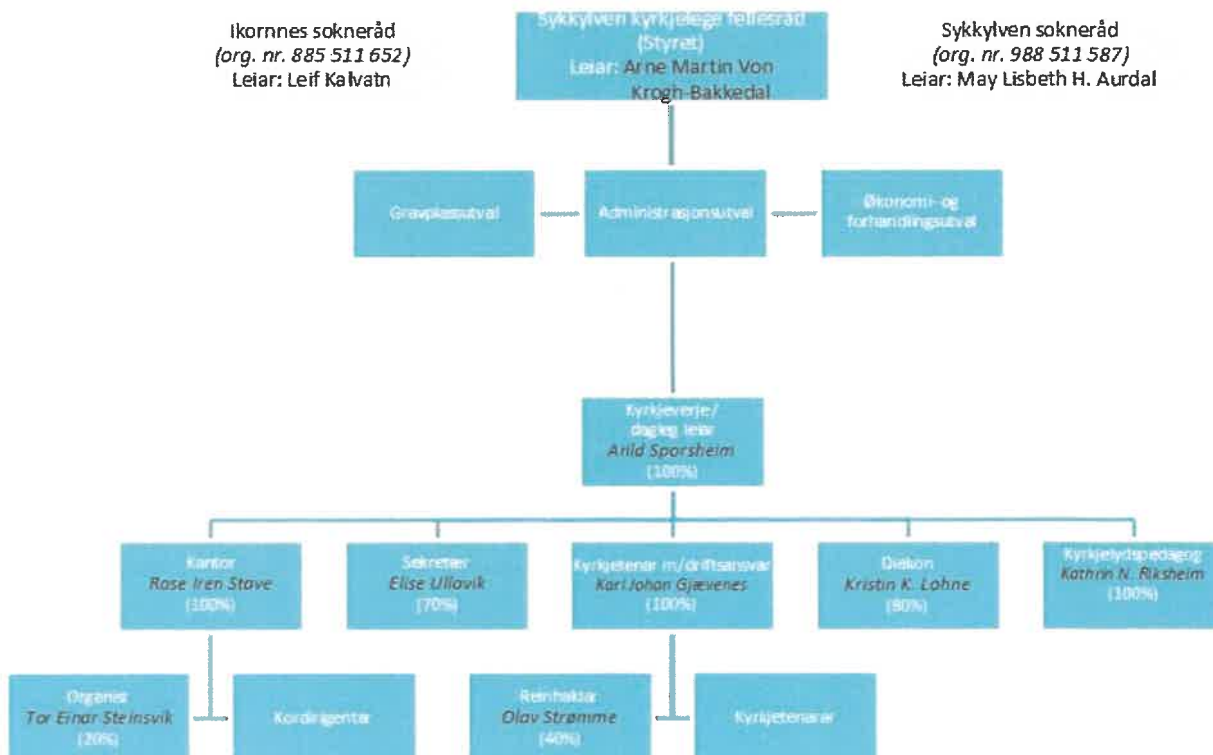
Ikornnes sokneråd
(org. nr. 885 511 652)
Leiar: Leif Kalvatn

Sykkylven kyrkjelege fellesråd
(Styret)
Leiar: Arne Martin Von Krogh-Bakkedal

Sykkylven sokneråd
(org. nr. 988 511 587)
Leiar: May Lisbeth H. Aurdal

Gravplassutval

Administrasjonsutval

Økonomi- og forhandlingsutval

Kyrkjeverje/
dagleg leiar
Arild Sporsheim
(100%)

Kantor
Rose Iren Stave
(100%)

Sekretær
Elise Ullavik
(70%)

Kyrkjetenar m/driftsansvar
Karl Johan Gjævenes
(100%)

Diakon
Kristin K. Lohne
(80%)

Kyrkjelydspedagog
Kathrin N. Riksheim
(100%)

Organist
Tor Einar Steinsvik
(20%)

Kordirigentar

Reinhaldar
Olav Strømme
(40%)

Kyrkjetenarar